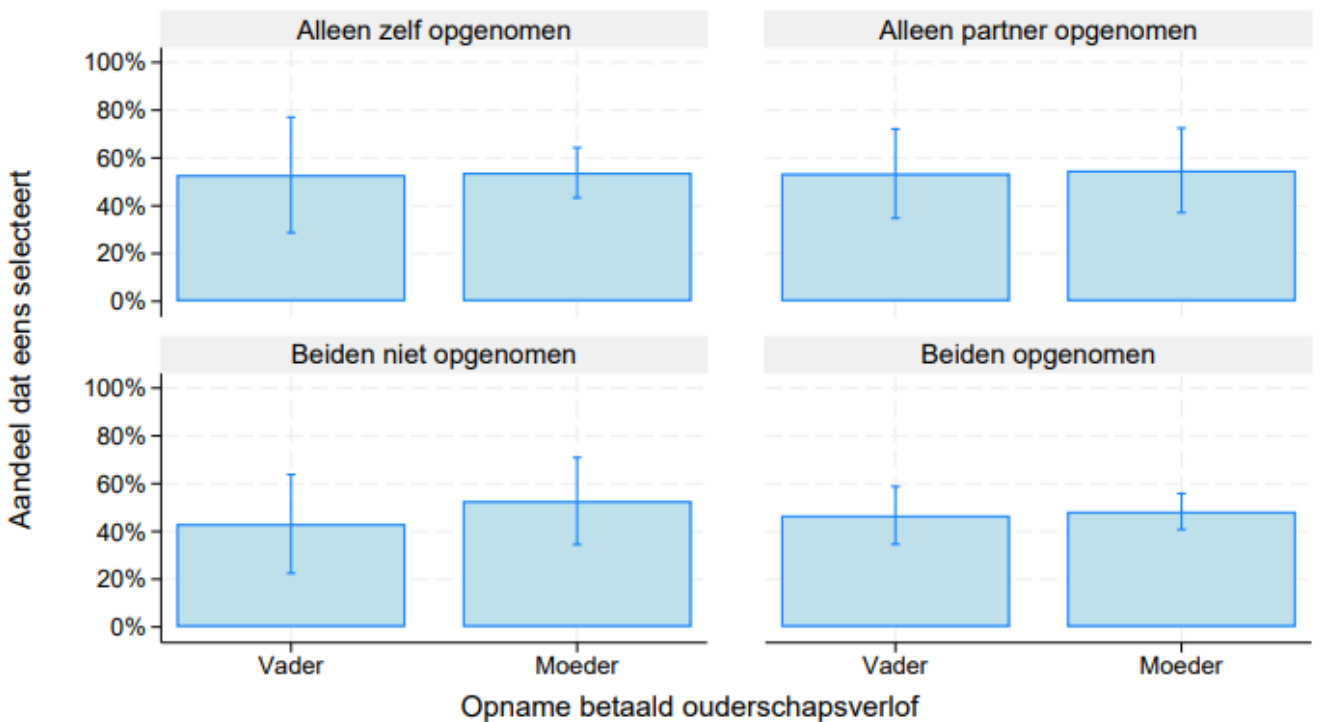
Alleen zelf opgenomen

Alleen partner opgenomen

Beiden niet opgenomen

Beiden opgenomen

Aandeel dat eens selecteert

100%
80%
60%
40%
20%
0%

100%
80%
60%
40%
20%
0%

Vader
Moeder
Vader
Moeder

Opname betaald ouderschapsverlof